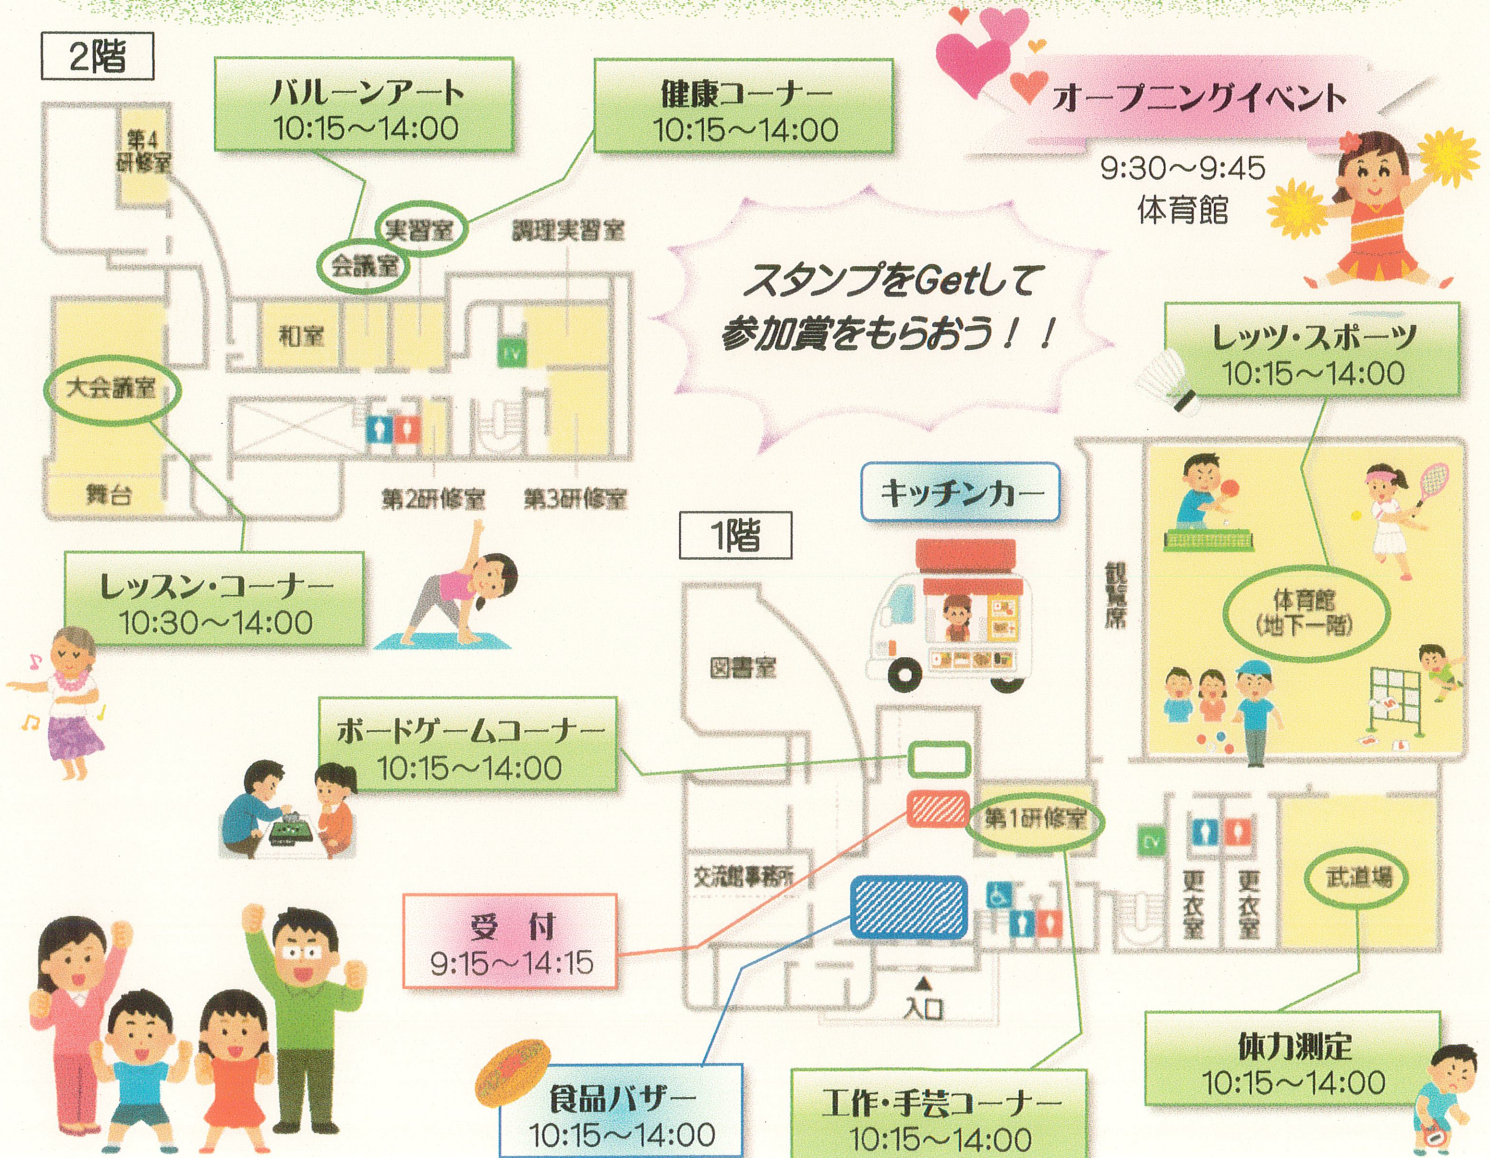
2階

バルーンアート
10:15～14:00

健康コーナー
10:15～14:00

オープニングイベント
9:30～9:45
体育館

第4研修室

実習室
会議室
調理実習室
和室
EV
大会議室
舞台
第2研修室
第3研修室

スタンプをGetして
参加賞をもらおう！！

レッツ・スポーツ
10:15～14:00

キッチンカー

1階

レッスン・コーナー
10:30～14:00

観覧席

体育館
(地下一階)

図書室

ボードゲームコーナー
10:15～14:00

第1研修室
EV

交流館事務所

更衣室
更衣室
武道場

受　付
9:15～14:15

入口

体力測定
10:15～14:00

食品バザー
10:15～14:00

工作・手芸コーナー
10:15～14:00